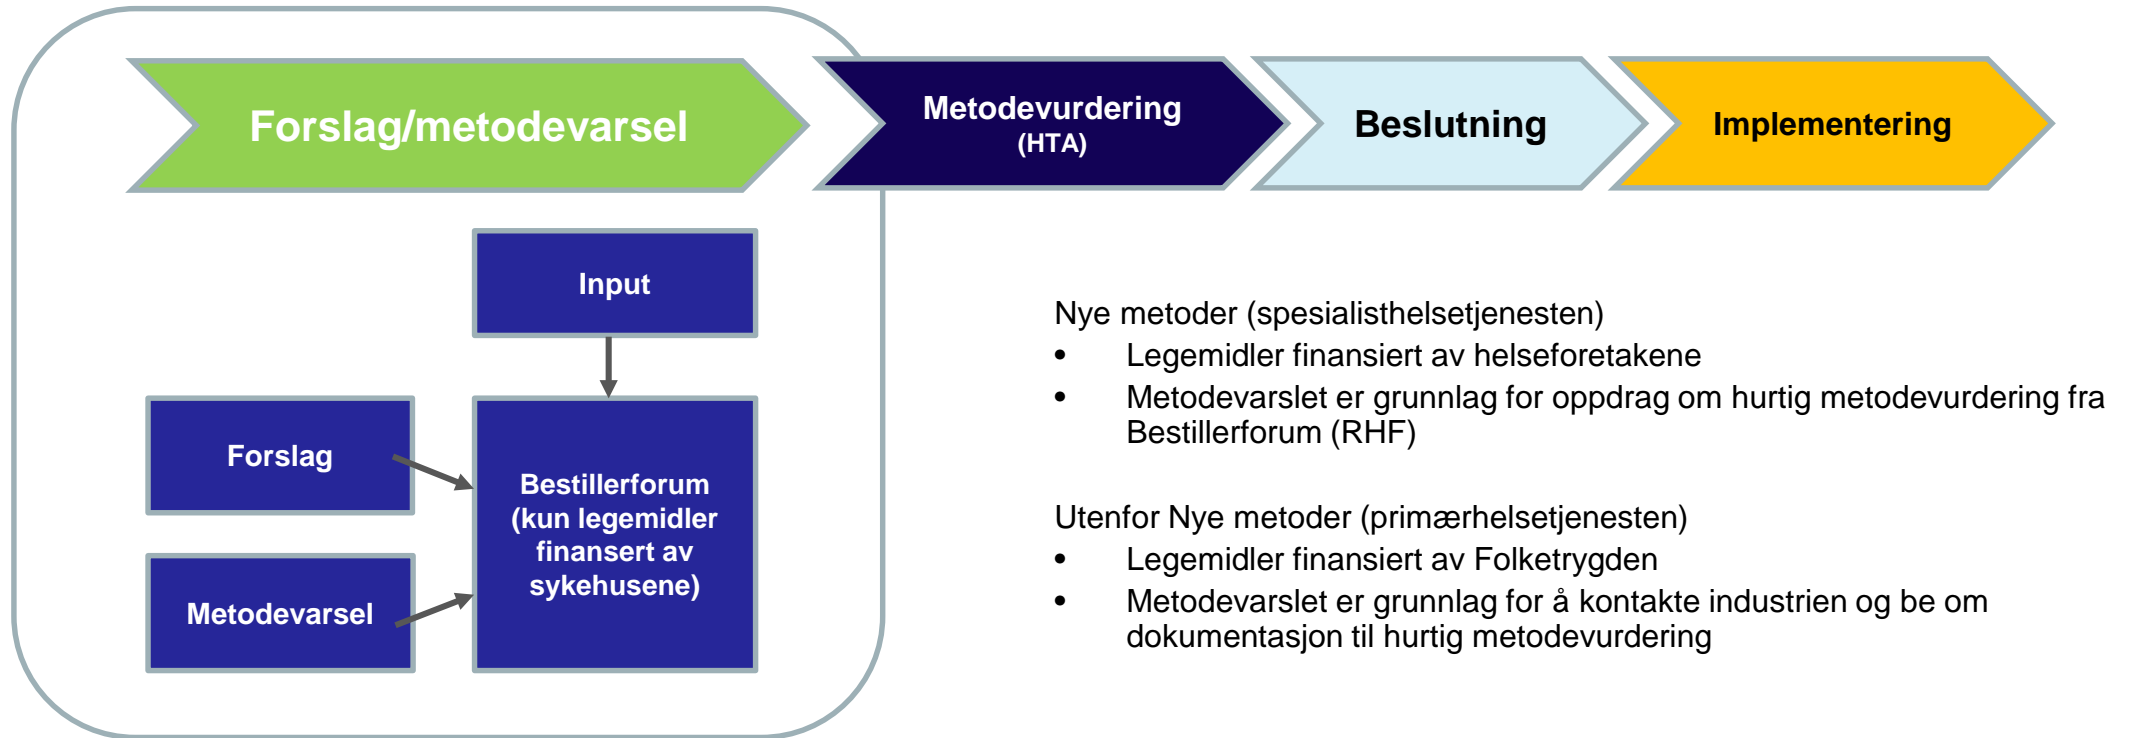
Forslag/metodevarsel

Metodevurdering
(HTA)

Beslutning

Implementering

Input

Forslag

Metodevarsel

Bestillerforum (kun legemidler finansert av sykehusene)

Nye metoder (spesialisthelsetjenesten)
• Legemidler finansiert av helseforetakene
• Metodevarslet er grunnlag for oppdrag om hurtig metodevurdering fra Bestillerforum (RHF)

Utenfor Nye metoder (primærhelsetjenesten)
• Legemidler finansiert av Folketrygden
• Metodevarslet er grunnlag for å kontakte industrien og be om dokumentasjon til hurtig metodevurdering